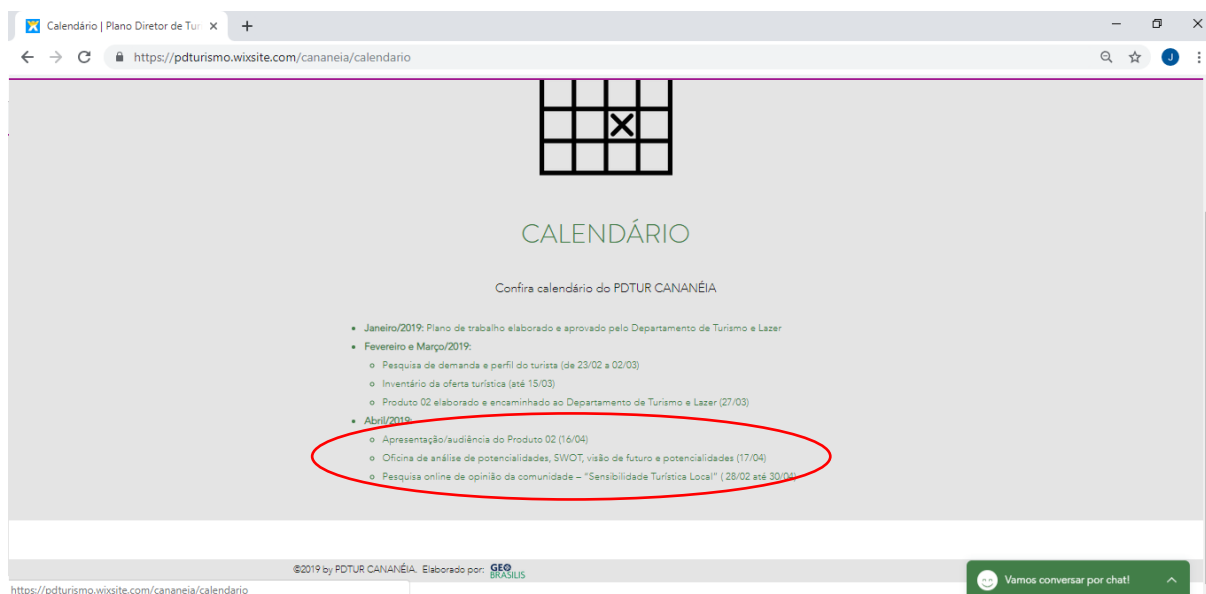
Calendário | Plano Diretor de Tur ×

https://pdturismo.wixsite.com/cananeia/calendario

J

CALENDÁRIO

Confira calendário do PDTUR CANANÉIA

- Janeiro/2019: Plano de trabalho elaborado e aprovado pelo Departamento de Turismo e Lazer
- Fevereiro e Março/2019:
  - Pesquisa de demanda e perfil do turista (de 23/02 a 02/03)
  - Inventário da oferta turística (até 15/03)
  - Produto 02 elaborado e encaminhado ao Departamento de Turismo e Lazer (27/03)
- Abril/2019:
  - Apresentação/audiência do Produto 02 (16/04)
  - Oficina de análise de potencialidades, SWOT, visão de futuro e potencialidades (17/04)
  - Pesquisa online de opinião da comunidade – "Sensibilidade Turística Local" ( 28/02 até 30/04)

©2019 by PDTUR CANANÉIA. Elaborado por: GEO BRASILIS

Vamos conversar por chat!

https://pdturismo.wixsite.com/cananeia/calendario